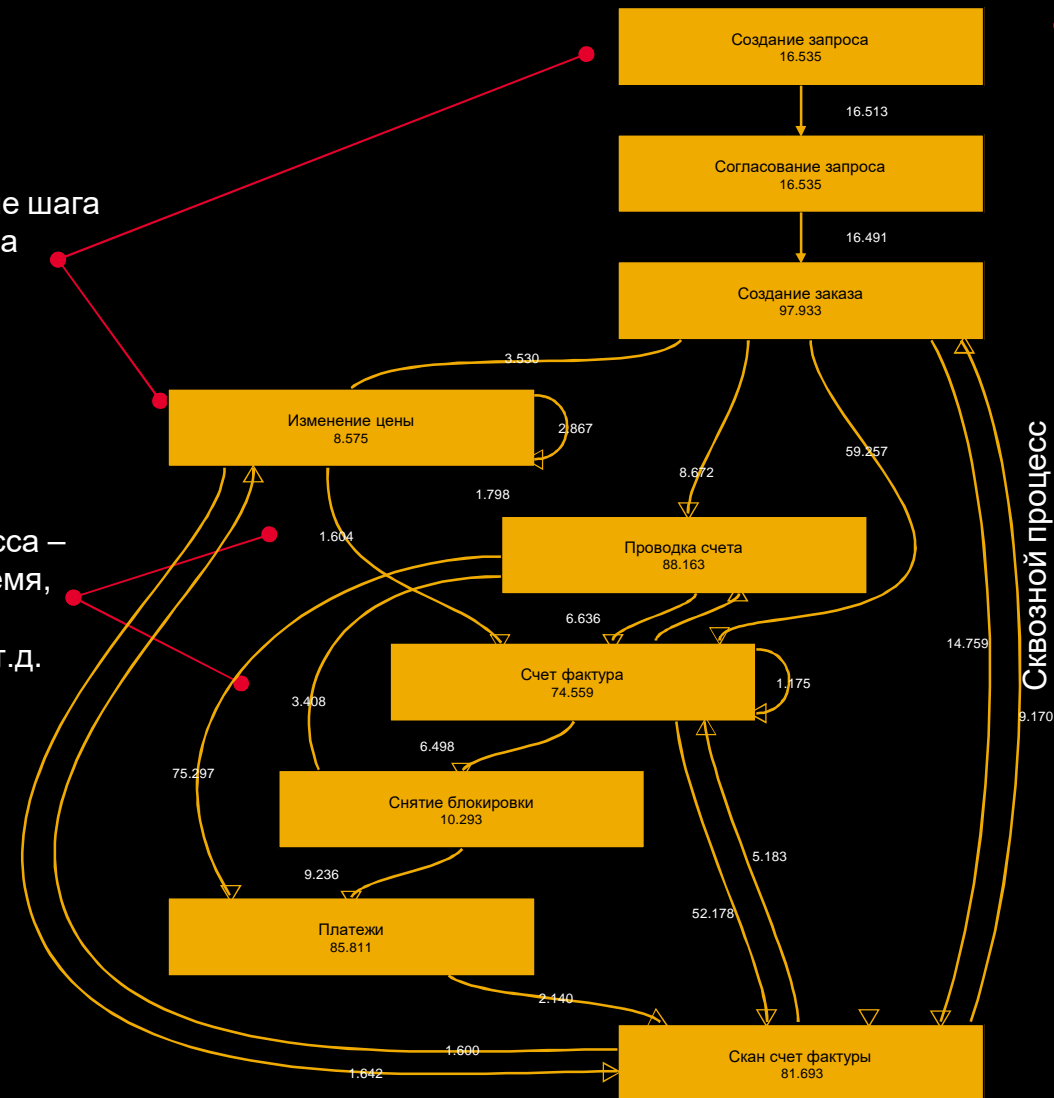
е шага
а

сса –
емя,

т.д.

Создание запроса
16.535

16.513

Согласование запроса
16.535

16.491

Создание заказа
97.933

3.530

Изменение цены
8.575

2.867

1.798

8.672

59.257

Сквозной процесс

Проводка счета
88.163

1.604

6.636

Счет фактура
74.559

1.175

14.759

9.170

3.408

6.498

75.297

Снятие блокировки
10.293

5.183

9.236

Платежи
85.811

52.178

2.140

1.600

Скан счет фактуры
81.693

1.642